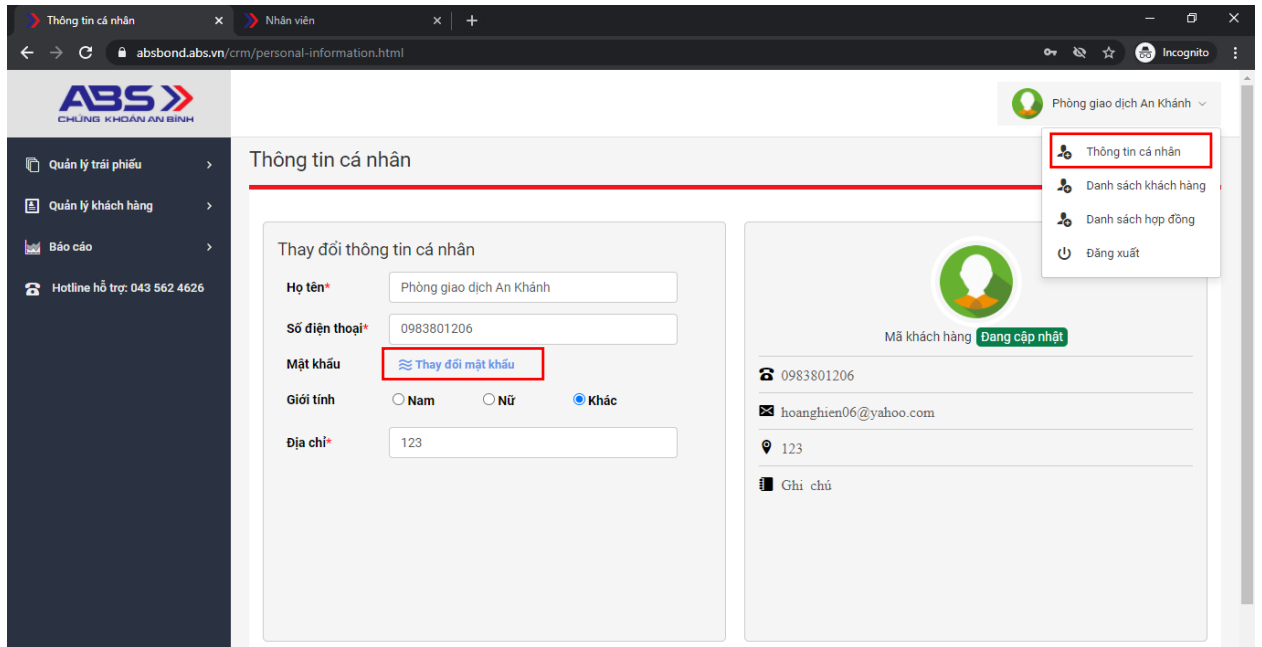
Thông tin cá nhân ×
Nhân viên ×
+
absbond.abs.vn/crm/personal-information.html
Incognito

ABS
CHỨNG KHOÁN AN BÌNH

Phòng giao dịch An Khánh

Quản lý trái phiếu
Quản lý khách hàng
Báo cáo
Hotline hỗ trợ: 043 562 4626

Thông tin cá nhân

Thông tin cá nhân
Danh sách khách hàng
Danh sách hợp đồng
Đăng xuất

Thay đổi thông tin cá nhân

| | |
|---|---|
| Họ tên* | Phòng giao dịch An Khánh |
| Số điện thoại* | 0983801206 |
| Mật khẩu | Thay đổi mật khẩu |
| Giới tính | Nam  Nữ  Khác |
| Địa chỉ* | 123 |

Mã khách hàng Đang cập nhật
0983801206
hoanghien06@yahoo.com
123
Ghi chú